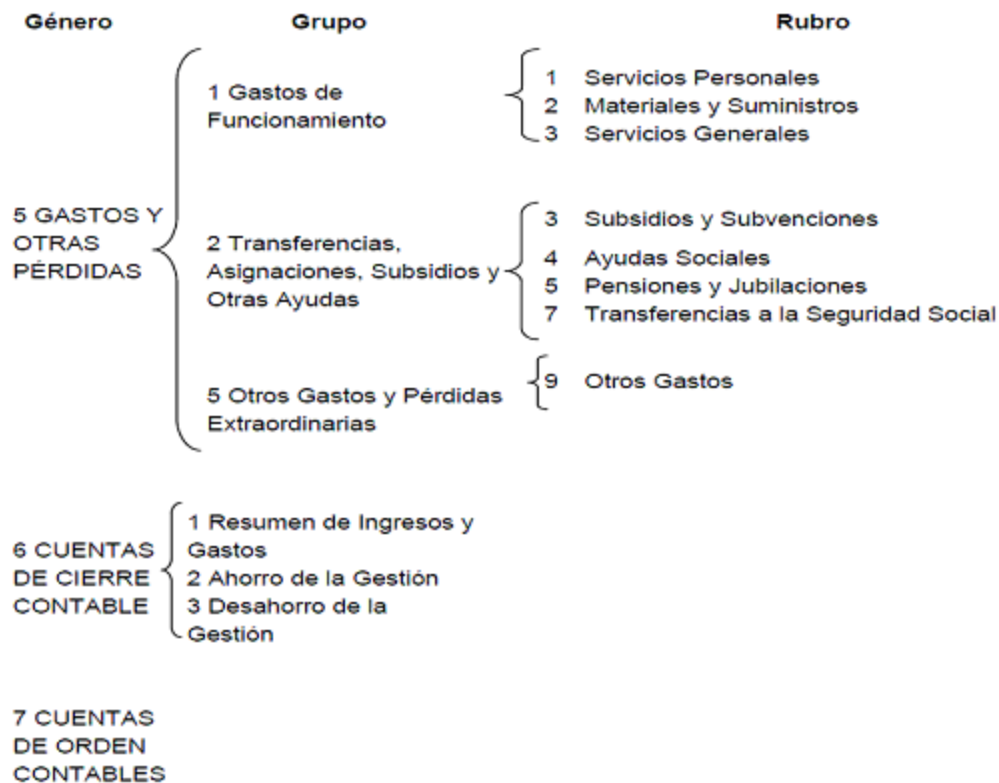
Género Grupo Rubro

5 GASTOS Y OTRAS PÉRDIDAS

1 Gastos de Funcionamiento

1 Servicios Personales
2 Materiales y Suministros
3 Servicios Generales

2 Transferencias, Asignaciones, Subsidios y Otras Ayudas

3 Subsidios y Subvenciones
4 Ayudas Sociales
5 Pensiones y Jubilaciones
7 Transferencias a la Seguridad Social

5 Otros Gastos y Pérdidas Extraordinarias

9 Otros Gastos

6 CUENTAS DE CIERRE CONTABLE

1 Resumen de Ingresos y Gastos
2 Ahorro de la Gestión
3 Desahorro de la Gestión

7 CUENTAS DE ORDEN CONTABLES